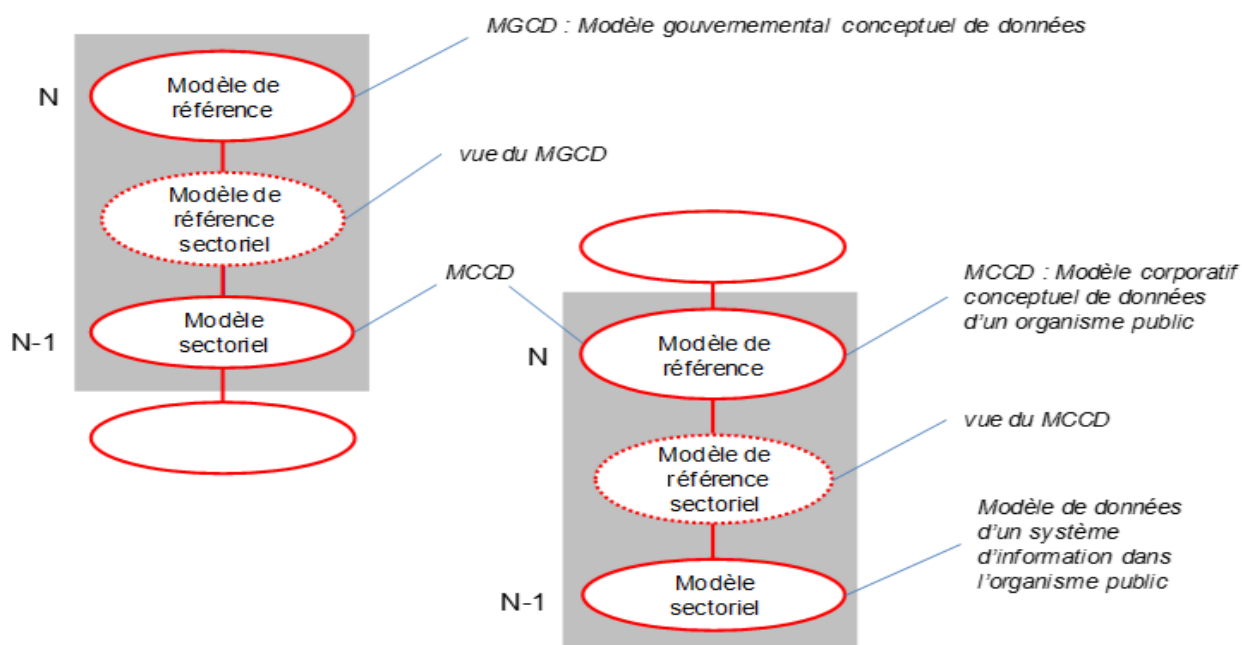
MGCD : Modèle gouvernemental conceptuel de données

N

Modèle de référence

vue du MGCD

Modèle de référence sectoriel

MCCD

N-1

Modèle sectoriel

MCCD : Modèle corporatif conceptuel de données d'un organisme public

N

Modèle de référence

vue du MCCD

Modèle de référence sectoriel

Modèle de données d'un système d'information dans l'organisme public

N-1

Modèle sectoriel